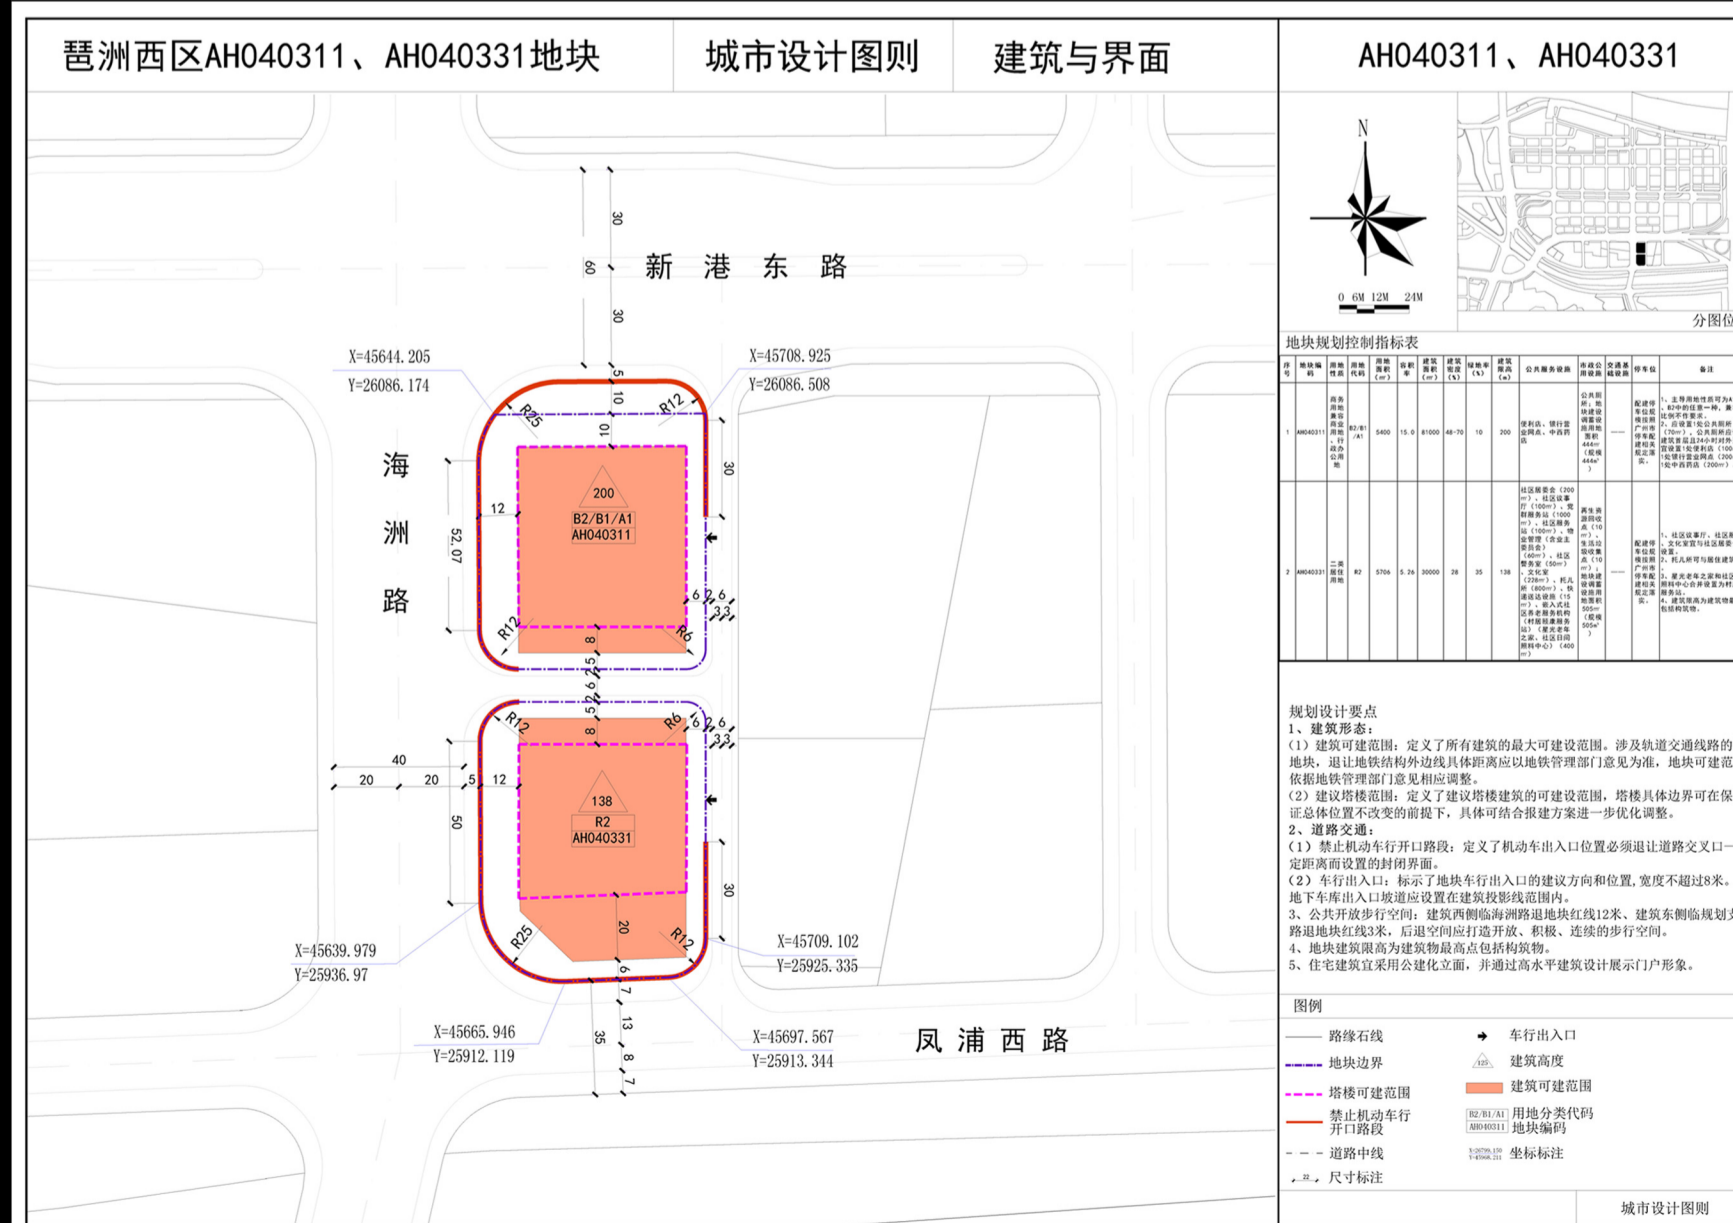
琶洲西区AH040311、AH040331地块 | 城市设计图则 | 建筑与界面 | AH040311、AH040331

新 港 东 路

海 洲 路

凤 浦 西 路

30
60
30
5
10
10
R25
R12
X=45644.205
Y=26086.174
X=45708.925
Y=26086.508
30
12
52.07
200
B2/B1/A1
AH040311
R12
R6
8
6
6
3
3
5
6
5
R12
R6
8
6
6
3
3
40
20
20
5
12
50
138
R2
AH040331
30
20
R25
R12
X=45639.979
Y=25936.97
X=45709.102
Y=25925.335
6
7
13
8
7
35
X=45665.946
Y=25912.119
X=45697.567
Y=25913.344

N
0 6M 12M 24M
分图位

地块规划控制指标表

规划设计要点
1、建筑形态：
（1）建筑可建范围：定义了所有建筑的最大可建设范围。涉及轨道交通线路的地块，退让地铁结构外边线具体距离应以地铁管理部门意见为准，地块可建范依据地铁管理部门意见相应调整。
（2）建议塔楼范围：定义了建议塔楼建筑的可建设范围，塔楼具体边界可在保证总体位置不改变的前提下，具体可结合报建方案进一步优化调整。
2、道路交通：
（1）禁止机动车行开口路段：定义了机动车出入口位置必须退让道路交叉口一定距离而设置的封闭界面。
（2）车行出入口：标示了地块车行出入口的建议方向和位置，宽度不超过8米。地下车库出入口坡道应设置在建筑投影线范围内。
3、公共开放步行空间：建筑西侧临海洲路退地块红线12米、建筑东侧临规划支路退地块红线3米，后退空间应打造开放、积极、连续的步行空间。
4、地块建筑限高为建筑物最高点包括构筑物。
5、住宅建筑宜采用公建化立面，并通过高水平建筑设计展示门户形象。

图例
路缘石线
车行出入口
地块边界
建筑高度
塔楼可建范围
建筑可建范围
禁止机动车行开口路段
B2/B1/A1 AH040311 用地分类代码 地块编码
道路中线
坐标标注
尺寸标注

城市设计图则